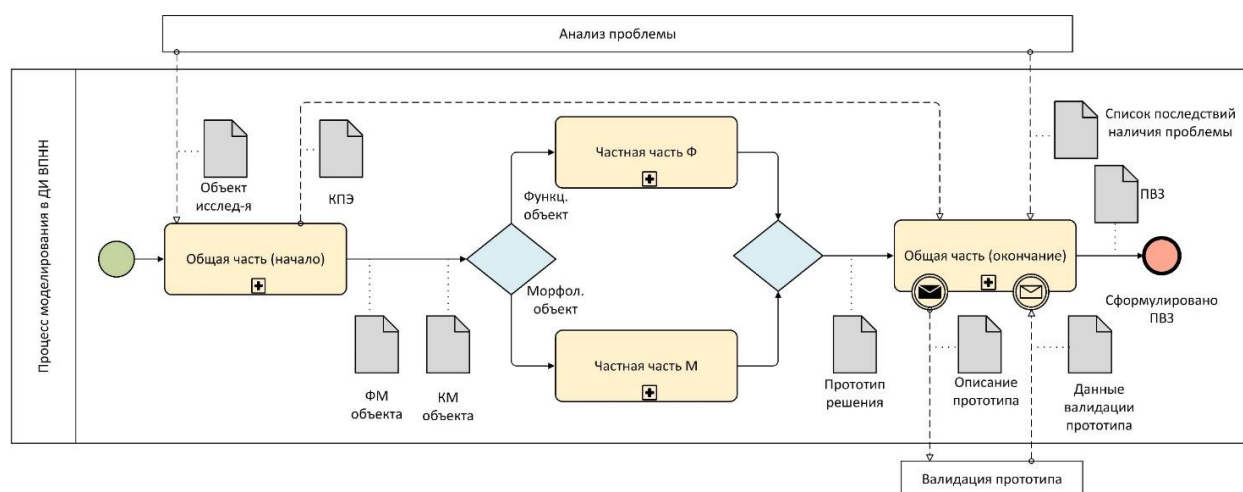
Анализ проблемы

Процесс моделирования в ДИ ВПНН

Объект исслед-я

КПЭ

Общая часть (начало)

ФМ объекта

КМ объекта

Функц. объект

Морфол. объект

Частная часть Ф

Частная часть М

Прототип решения

Общая часть (окончание)

Список последствий наличия проблемы

ПВЗ

Сформулировано ПВЗ

Описание прототипа

Данные валидации прототипа

Валидация прототипа